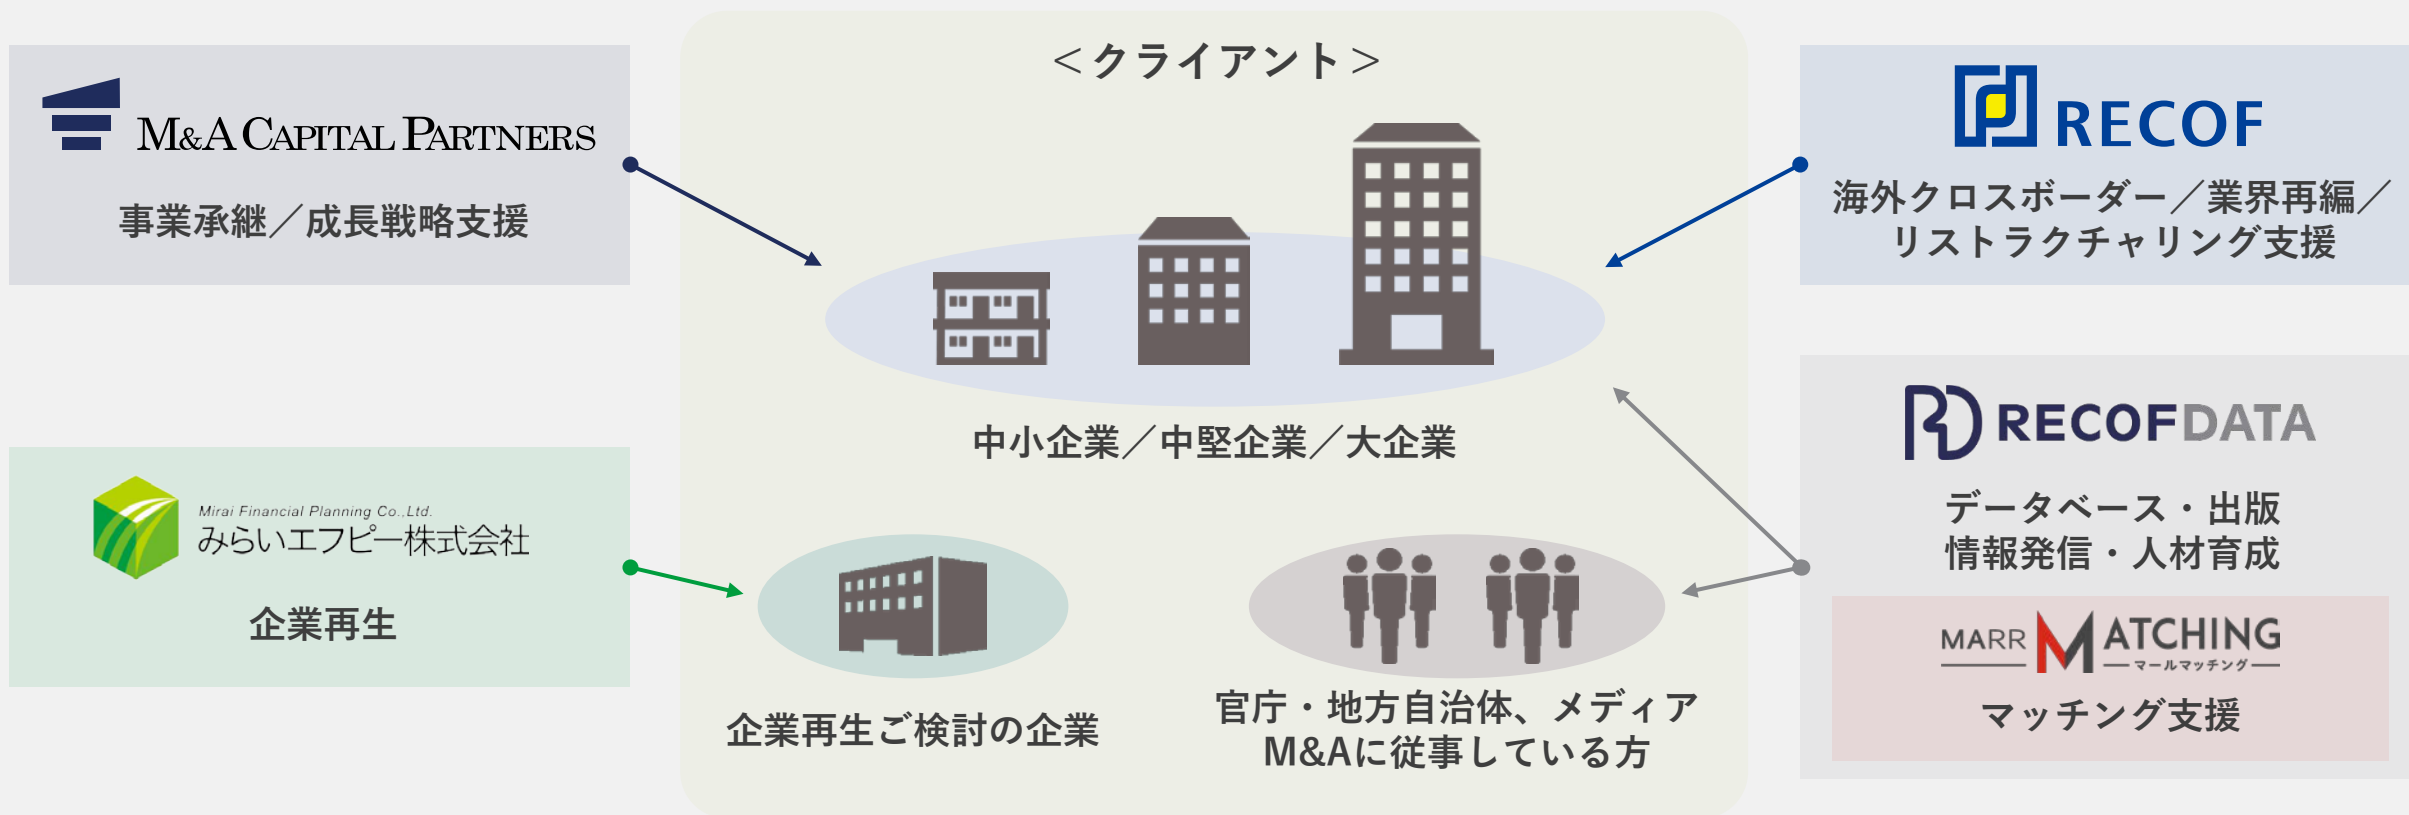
M&A CAPITAL PARTNERS

事業承継／成長戦略支援

＜クライアント＞

RECOF

海外クロスボーダー／業界再編／リストラクチャリング支援

中小企業／中堅企業／大企業

RECOFDATA

データベース・出版
情報発信・人材育成

Mirai Financial Planning Co.,Ltd.
みらいエフピー株式会社

企業再生

MARR MATCHING
マールマッチング

マッチング支援

企業再生ご検討の企業

官庁・地方自治体、メディア
M&Aに従事している方